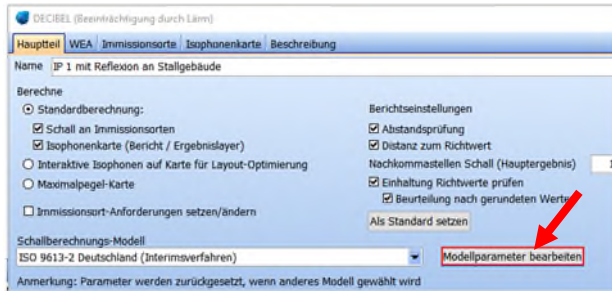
DECIBEL (Beeinträchtigung durch Lärm)

Hauptteil WEA Immissionsorte Isophonenkarte Beschreibung

Name IP 1 mit Reflexion an Stallgebäude

Berechne

Standardberechnung:

Schall an Immissionsorten

Isophonenkarte (Bericht / Ergebnislayer)

Interaktive Isophonen auf Karte für Layout-Optimierung

Maximalpegel-Karte

Immissionsort-Anforderungen setzen/ändern

Berichtseinstellungen

Abstandsprüfung

Distanz zum Richtwert

Nachkommastellen Schall (Hauptergebnis)

Einhaltung Richtwerte prüfen

Beurteilung nach gerundeten Werten

Als Standard setzen

Schallberechnungs-Modell

ISO 9613-2 Deutschland (Interimsverfahren)

Modellparameter bearbeiten

Anmerkung: Parameter werden zurückgesetzt, wenn anderes Modell gewählt wird